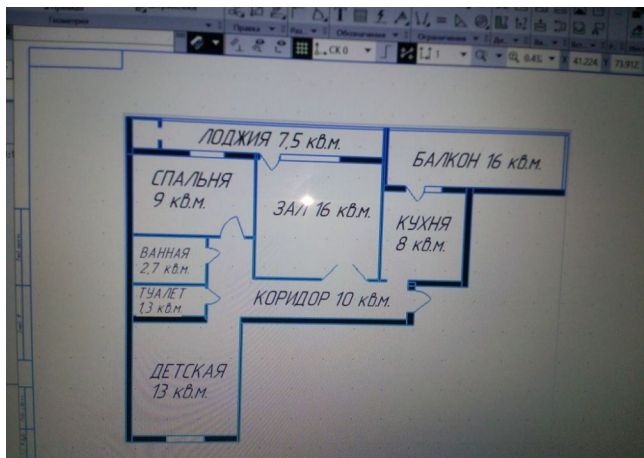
Геометрия
Правка
Рис
Обозначения
Ограничения
СК 0
1
0.45
41.224
73.912

ЛОДЖИЯ 7,5 кв.м.
БАЛКОН 16 кв.м.
СПАЛЬНЯ 9 кв.м.
ЗАЛ 16 кв.м.
КУХНЯ 8 кв.м.
ВАННАЯ 2,7 кв.м.
ТУАЛЕТ 1,3 кв.м.
КОРИДОР 10 кв.м.
ДЕТСКАЯ 13 кв.м.